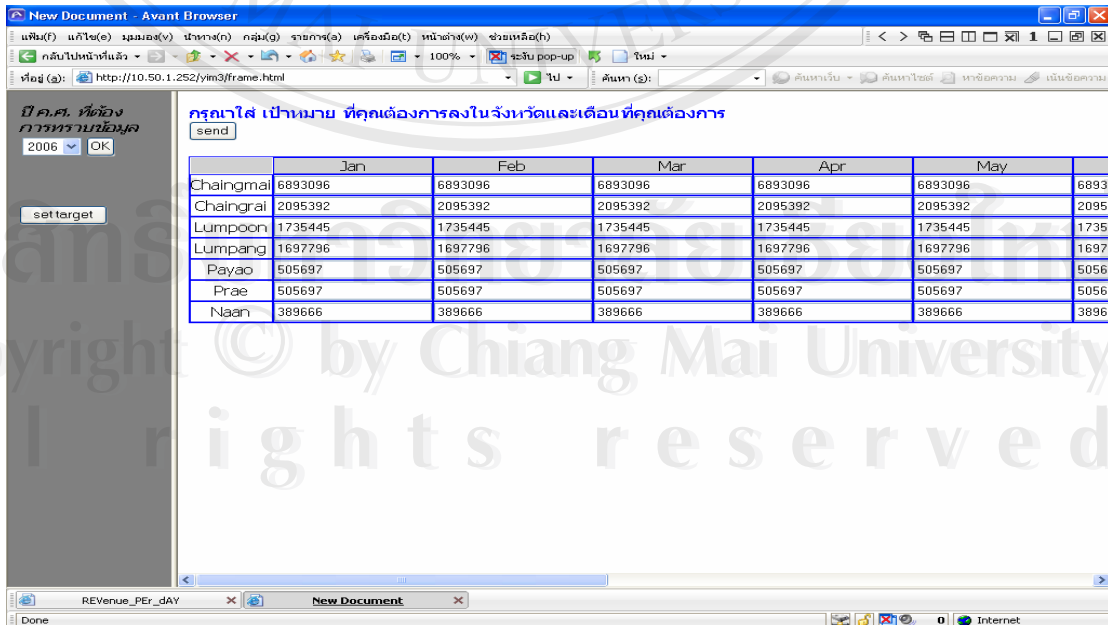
New Document - Avant Browser

แฟ้ม(f) แก้ไข(e) มุมมอง(v) นำทาง(n) กลุ่ม(g) รายการ(a) เครื่องมือ(t) หน้าต่าง(w) ช่วยเหลือ(h)

กลับไปหน้าที่แล้ว 100% ระงับ pop-up ใหม่

ที่อยู่ (a): http://10.50.1.252/yim3/frame.html ไป ค้นหา (s): ค้นหาเว็บ ค้นหาไซต์ หาข้อความ เน้นข้อความ

ปี ค.ศ. ที่ต้องการทราบข้อมูล
2006 OK

settarget

กรุณาใส่ เป้าหมาย ที่คุณต้องการลงในจังหวัดและเดือนที่คุณต้องการ
send

| | Jan | Feb | Mar | Apr | May | |
|---|---|---|---|---|---|---|
| Chaingmai | 6893096 | 6893096 | 6893096 | 6893096 | 6893096 | 6893 |
| Chaingrai | 2095392 | 2095392 | 2095392 | 2095392 | 2095392 | 2095 |
| Lumpoon | 1735445 | 1735445 | 1735445 | 1735445 | 1735445 | 1735 |
| Lumpang | 1697796 | 1697796 | 1697796 | 1697796 | 1697796 | 1697 |
| Payao | 505697 | 505697 | 505697 | 505697 | 505697 | 5056 |
| Prae | 505697 | 505697 | 505697 | 505697 | 505697 | 5056 |
| Naan | 389666 | 389666 | 389666 | 389666 | 389666 | 3896 |

REVenue_PEr_dAY New Document

Done 0 Internet

ลิขสิทธิ์มหาวิทยาลัยเชียงใหม่
Copyright © by Chiang Mai University
All rights reserved